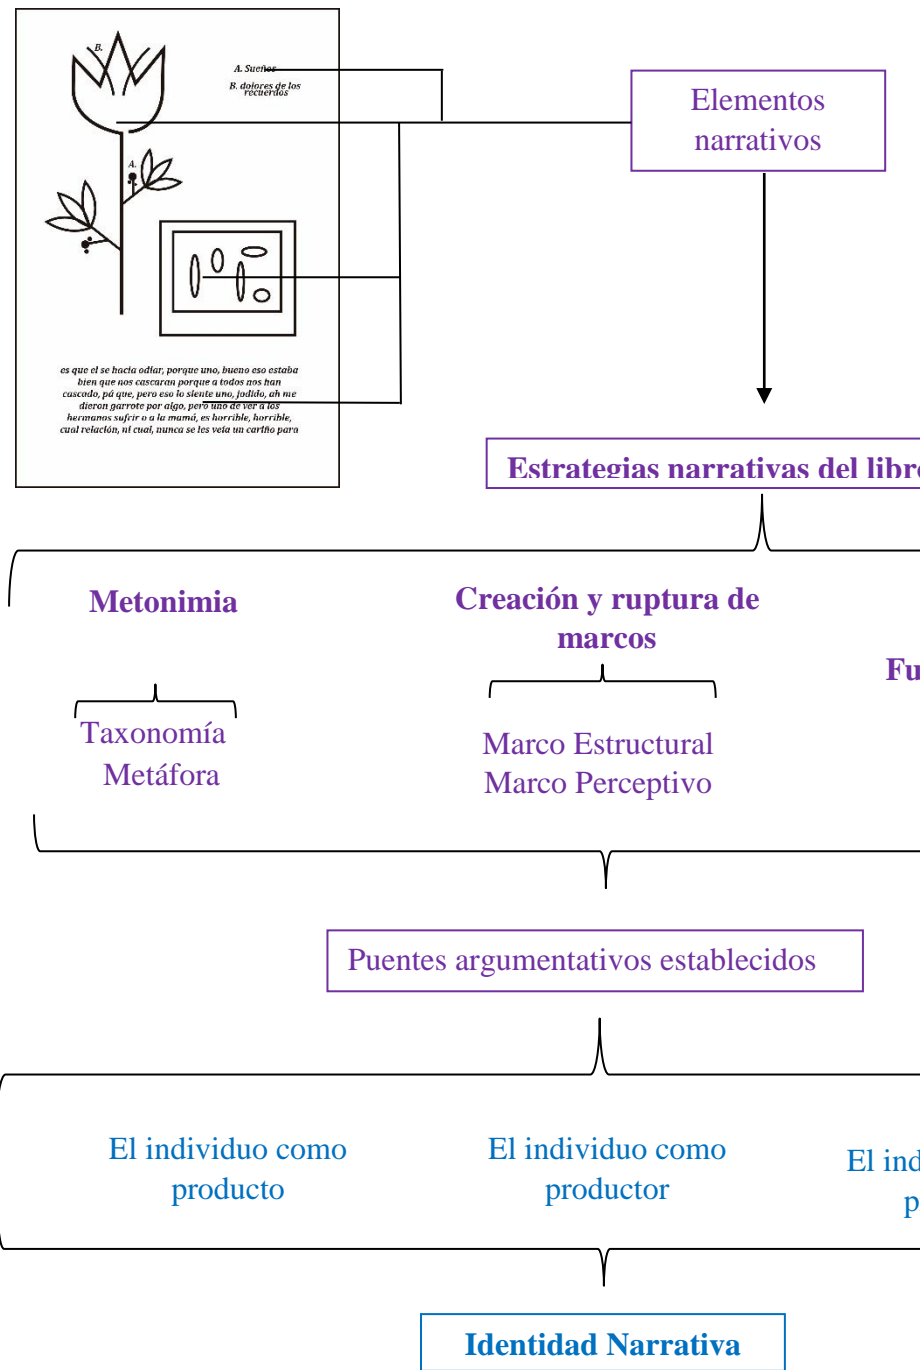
B.

A. Sueños

B. dolores de los recuerdos

A.

es que el se hacía odiar, porque uno, bueno eso estaba bien que nos cascaran porque a todos nos han cascado, pá que, pero eso lo siente uno, jodido, ah me dieron garrote por algo, pero uno de ver a los hermanos sufrir o a la mamá, es horrible, horrible, cual relación, ni cual, nunca se les veía un cariño para

Elementos narrativos

Estrategias narrativas del libr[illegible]

Metonimia

Taxonomía
Metáfora

Creación y ruptura de marcos

Marco Estructural
Marco Perceptivo

Fu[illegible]

Puentes argumentativos establecidos

El individuo como producto

El individuo como productor

El ind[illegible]
p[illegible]

Identidad Narrativa